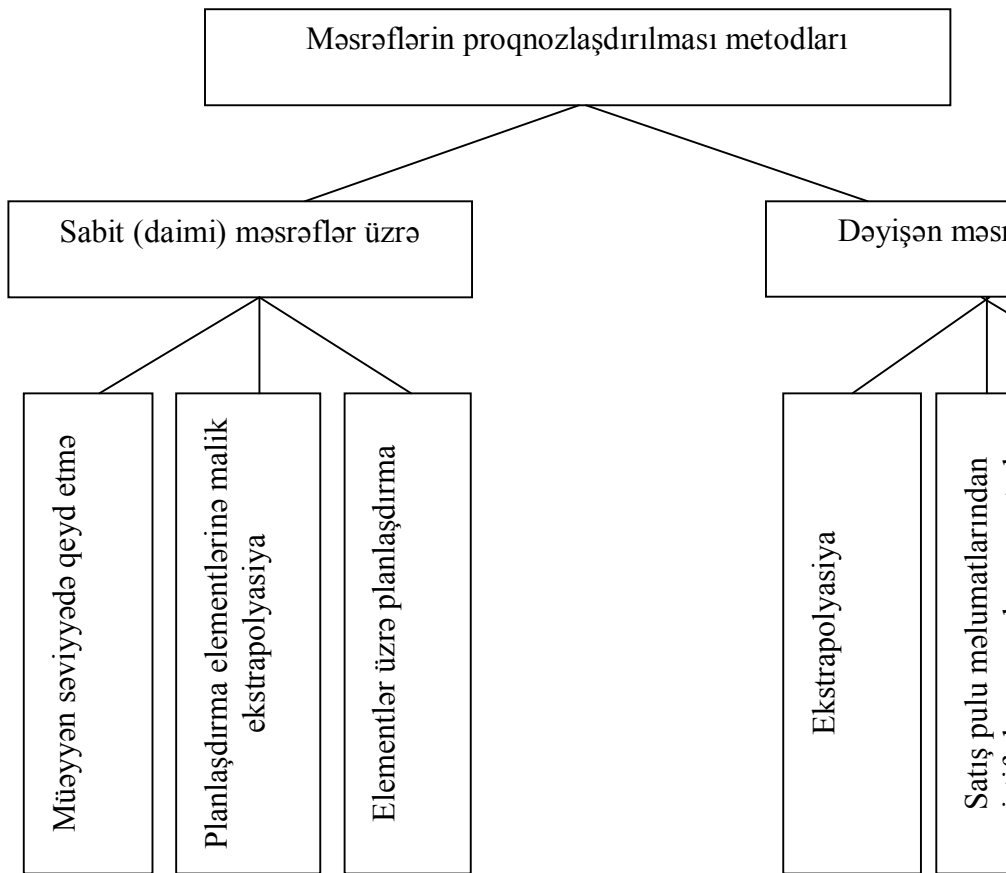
Məsrəflərin proqnozlaşdırılması metodları

Sabit (daimi) məsrəflər üzrə

Dəyişən məsr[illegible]

Müəyyən səviyyədə qeyd etmə

Planlaşdırma elementlərinə malik ekstrapolyasiya

Elementlər üzrə planlaşdırma

Ekstrapolyasiya

Satış pulu məlumatlarından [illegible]